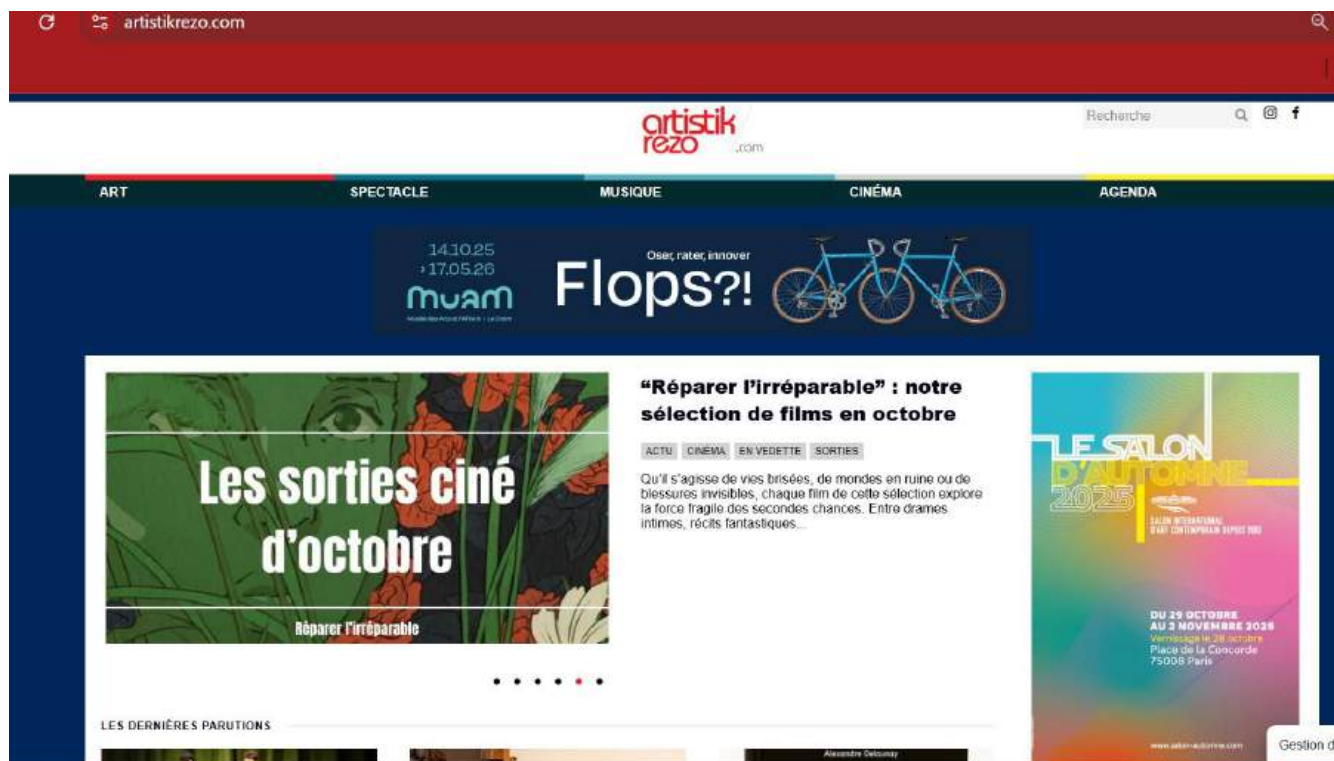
artistikrezo.com

artistik rezo .com

Recherche

ART
SPECTACLE
MUSIQUE
CINÉMA
AGENDA

14.10.25
›17.05.26
muam
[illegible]
Oser, rater, innover
Flops?!

Les sorties ciné d'octobre
Réparer l'irréparable

"Réparer l'irréparable" : notre sélection de films en octobre

ACTU CINÉMA EN VEDETTE SORTIES

Qu'il s'agisse de vies brisées, de mondes en ruine ou de blessures invisibles, chaque film de cette sélection explore la force fragile des secondes chances. Entre drames intimes, récits fantastiques...

LE SALON D'AUTOMNE 2025
SALON INTERNATIONAL D'ART CONTEMPORAIN DEPUIS 1903
DU 29 OCTOBRE AU 2 NOVEMBRE 2025
Vernissage le 28 octobre
Place de la Concorde
75008 Paris
www.salon-automne.com

LES DERNIÈRES PARUTIONS

Alexandre Delcourt

Gestion d